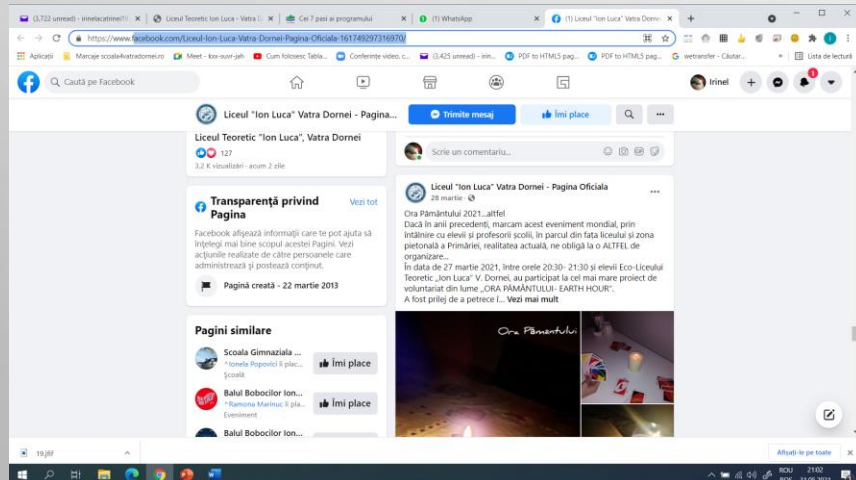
(3,722 unread) - irinelacatrinei@ | Liceul Teoretic Ion Luca - Vatra D | Cei 7 pasi ai programului | (1) WhatsApp | (1) Liceul "Ion Luca" Vatra Dornei

https://www.facebook.com/Liceul-Ion-Luca-Vatra-Dornei-Pagina-Oficiala-161749297316970/

Aplicații | Marcaje scoala4vatradornei.ro | Meet - kxx-ouvr-jeh | Cum folosesc Tabla... | Conferințe video, c... | (3,425 unread) - irin... | PDF to HTML5 pag... | PDF to HTML5 pag... | wetransfer - Căutar... | Lista de lectură

Caută pe Facebook

Irinel

Liceul "Ion Luca" Vatra Dornei - Pagina... | Trimite mesaj | Îmi place

Liceul Teoretic "Ion Luca", Vatra Dornei
127
3,2 K vizualizări · acum 2 zile

Transparență privind Pagina
Vezi tot

Facebook afișează informații care te pot ajuta să înțelegi mai bine scopul acestei Pagini. Vezi acțiunile realizate de către persoanele care administrează și postează conținut.

Pagină creată - 22 martie 2013

Pagini similare

Scoala Gimnaziala ...
Ionela Popovici îi plac...
Școală
Îmi place

Balul Bobocilor Ion...
Ramona Marinuc îi pla...
Eveniment
Îmi place

Balul Bobocilor Ion...

Scrie un comentariu...

Liceul "Ion Luca" Vatra Dornei - Pagina Oficiala
28 martie ·

Ora Pământului 2021...altfel
Dacă în anii precedenți, marcam acest eveniment mondial, prin întâlnire cu elevii și profesorii școlii, în parcul din fața liceului și zona pietonală a Primăriei, realitatea actuală, ne obligă la o ALTFEL de organizare...
În data de 27 martie 2021, între orele 20:30- 21:30 și elevii Eco-Liceului Teoretic „Ion Luca" V. Dornei, au participat la cel mai mare proiect de voluntariat din lume „ORA PĂMÂNTULUI- EARTH HOUR".
A fost prilej de a petrece î... Vezi mai mult

Ora Pământului

19.jfif

Afișați-le pe toate

ROU
21:02